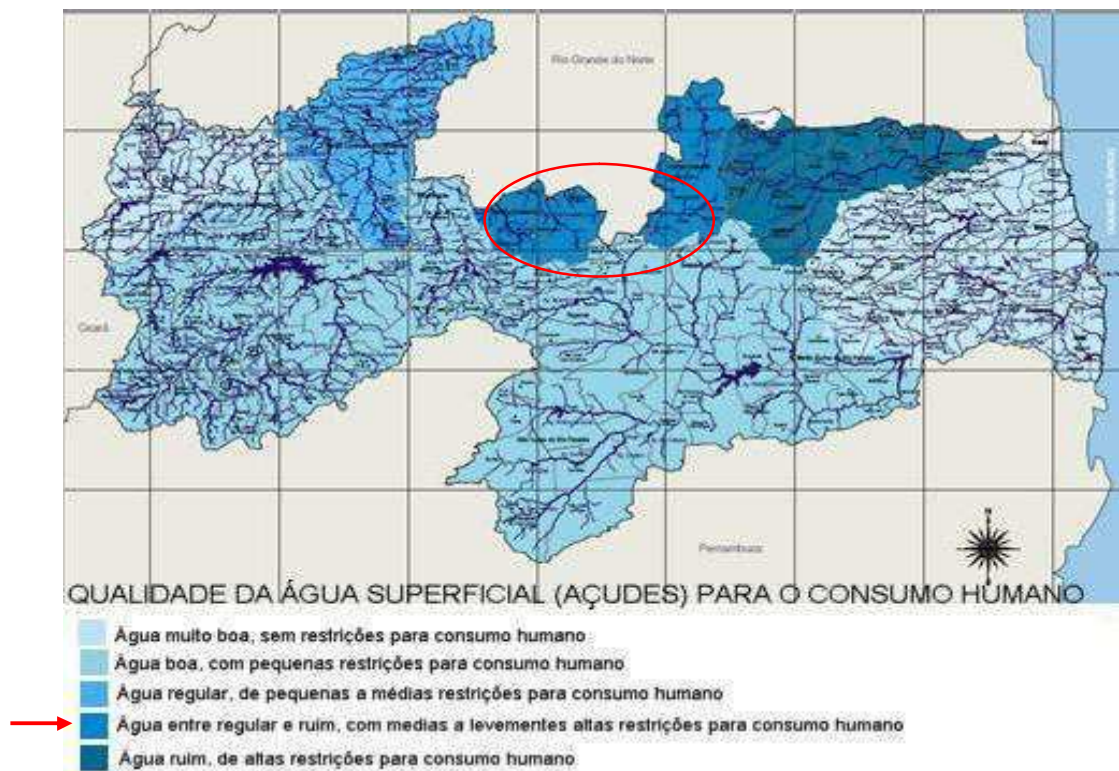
Rio Grande do Norte

Ceará

Pernambuco

Oceano Atlântico

N

QUALIDADE DA ÁGUA SUPERFICIAL (AÇUDES) PARA O CONSUMO HUMANO

Água muito boa, sem restrições para consumo humano

Água boa, com pequenas restrições para consumo humano

Água regular, de pequenas a médias restrições para consumo humano

Água entre regular e ruim, com medias a levementes altas restrições para consumo humano

Água ruim, de altas restrições para consumo humano